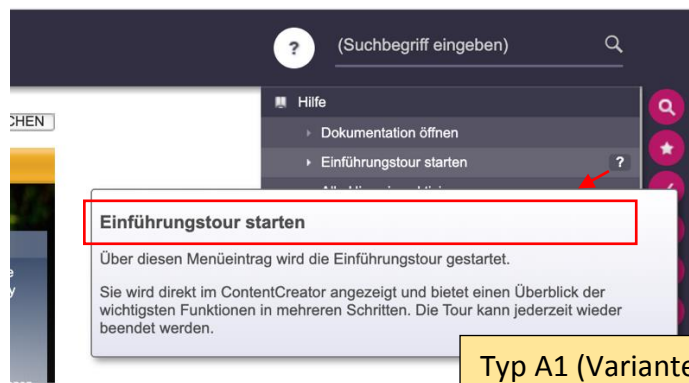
?

(Suchbegriff eingeben)

CHEN

Hilfe

Dokumentation öffnen

Einführungstour starten

?

Alle Hinweise aktivieren

Einführungstour starten

Über diesen Menüeintrag wird die Einführungstour gestartet.

Sie wird direkt im ContentCreator angezeigt und bietet einen Überblick der wichtigsten Funktionen in mehreren Schritten. Die Tour kann jederzeit wieder beendet werden.

Typ A1 (Variante